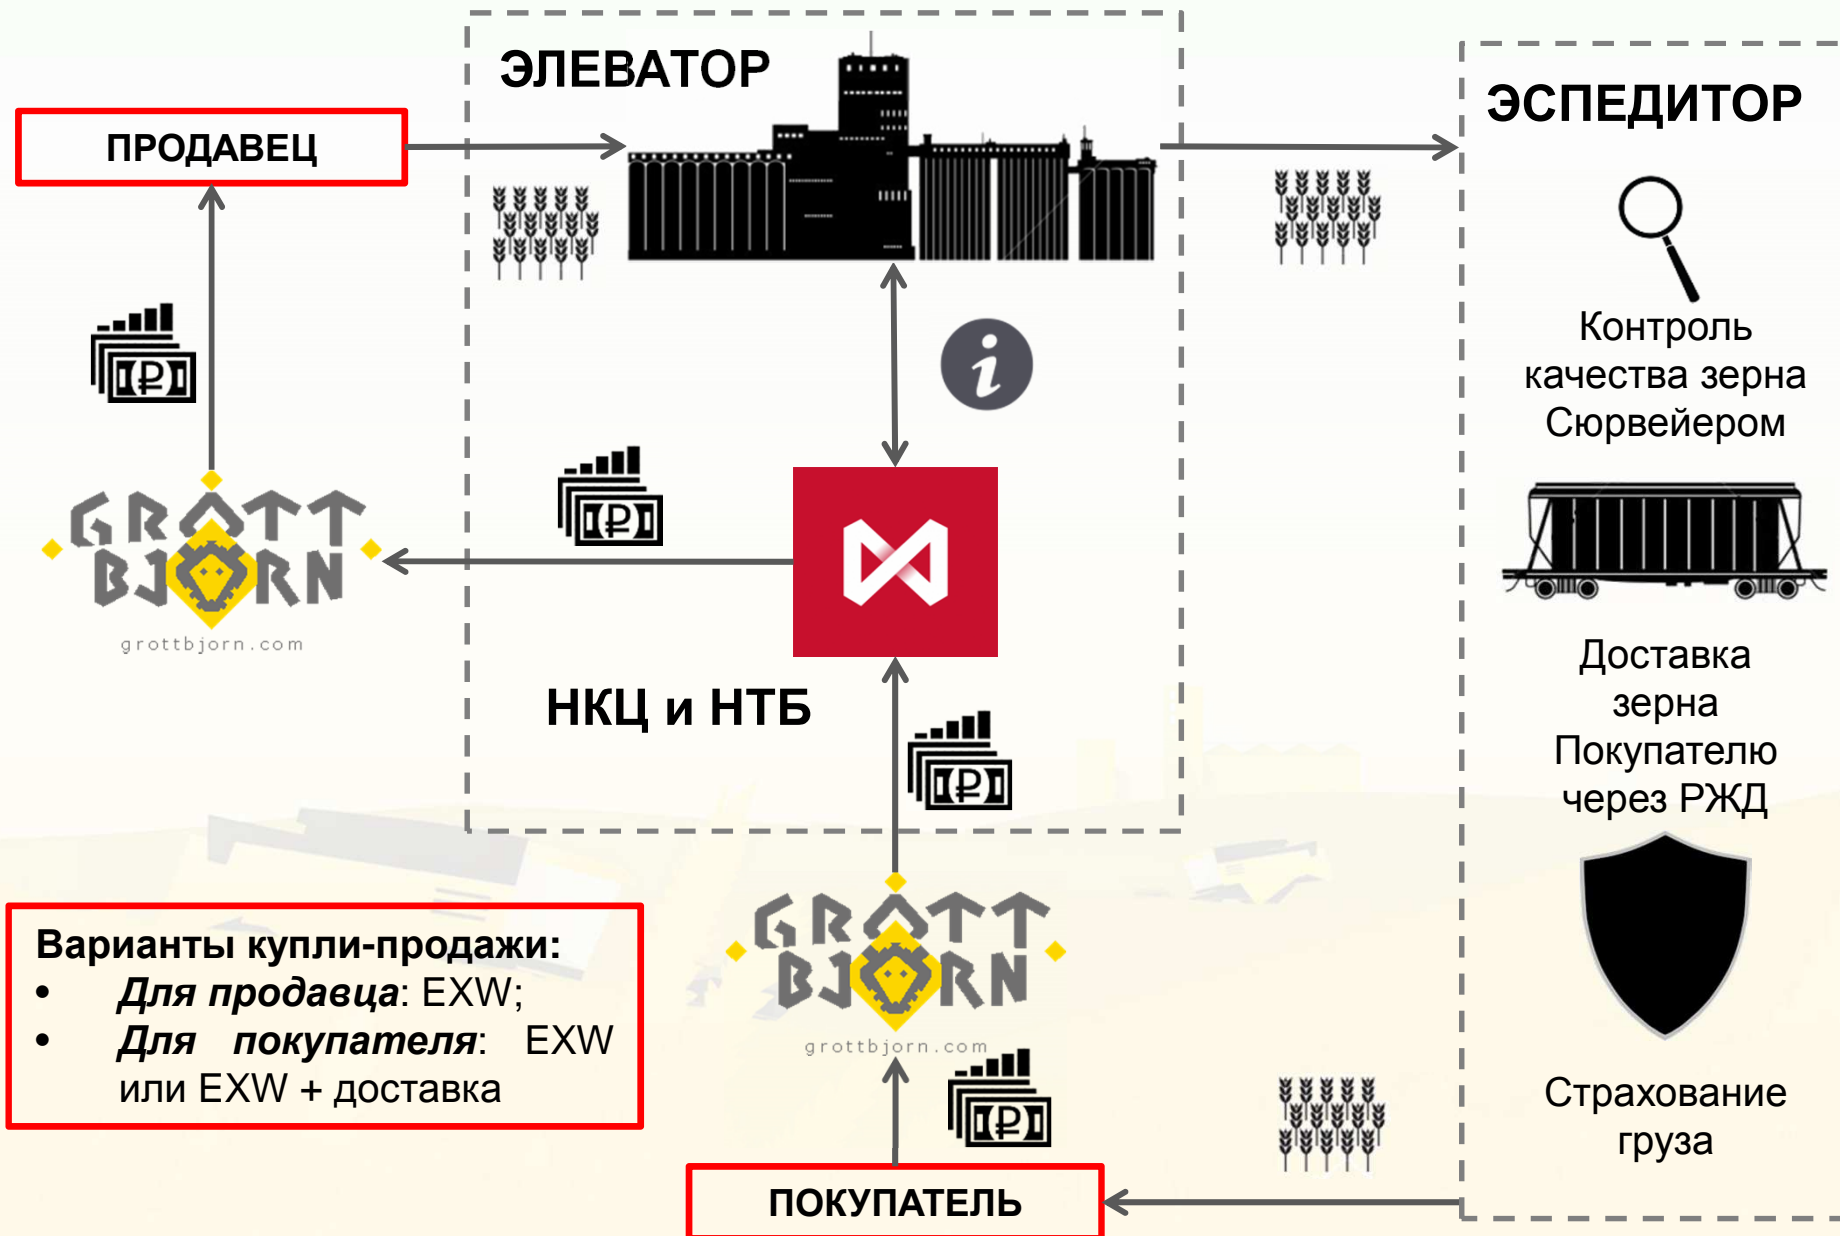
ЭЛЕВАТОР

ПРОДАВЕЦ

ЭСПЕДИТОР

Контроль качества зерна Сюрвейером

GROTT BJORN
grottbjorn.com

НКЦ и НТБ

Доставка зерна Покупателю через РЖД

Варианты купли-продажи:
• *Для продавца*: EXW;
• *Для покупателя*: EXW или EXW + доставка

GROTT BJORN
grottbjorn.com

Страхование груза

ПОКУПАТЕЛЬ